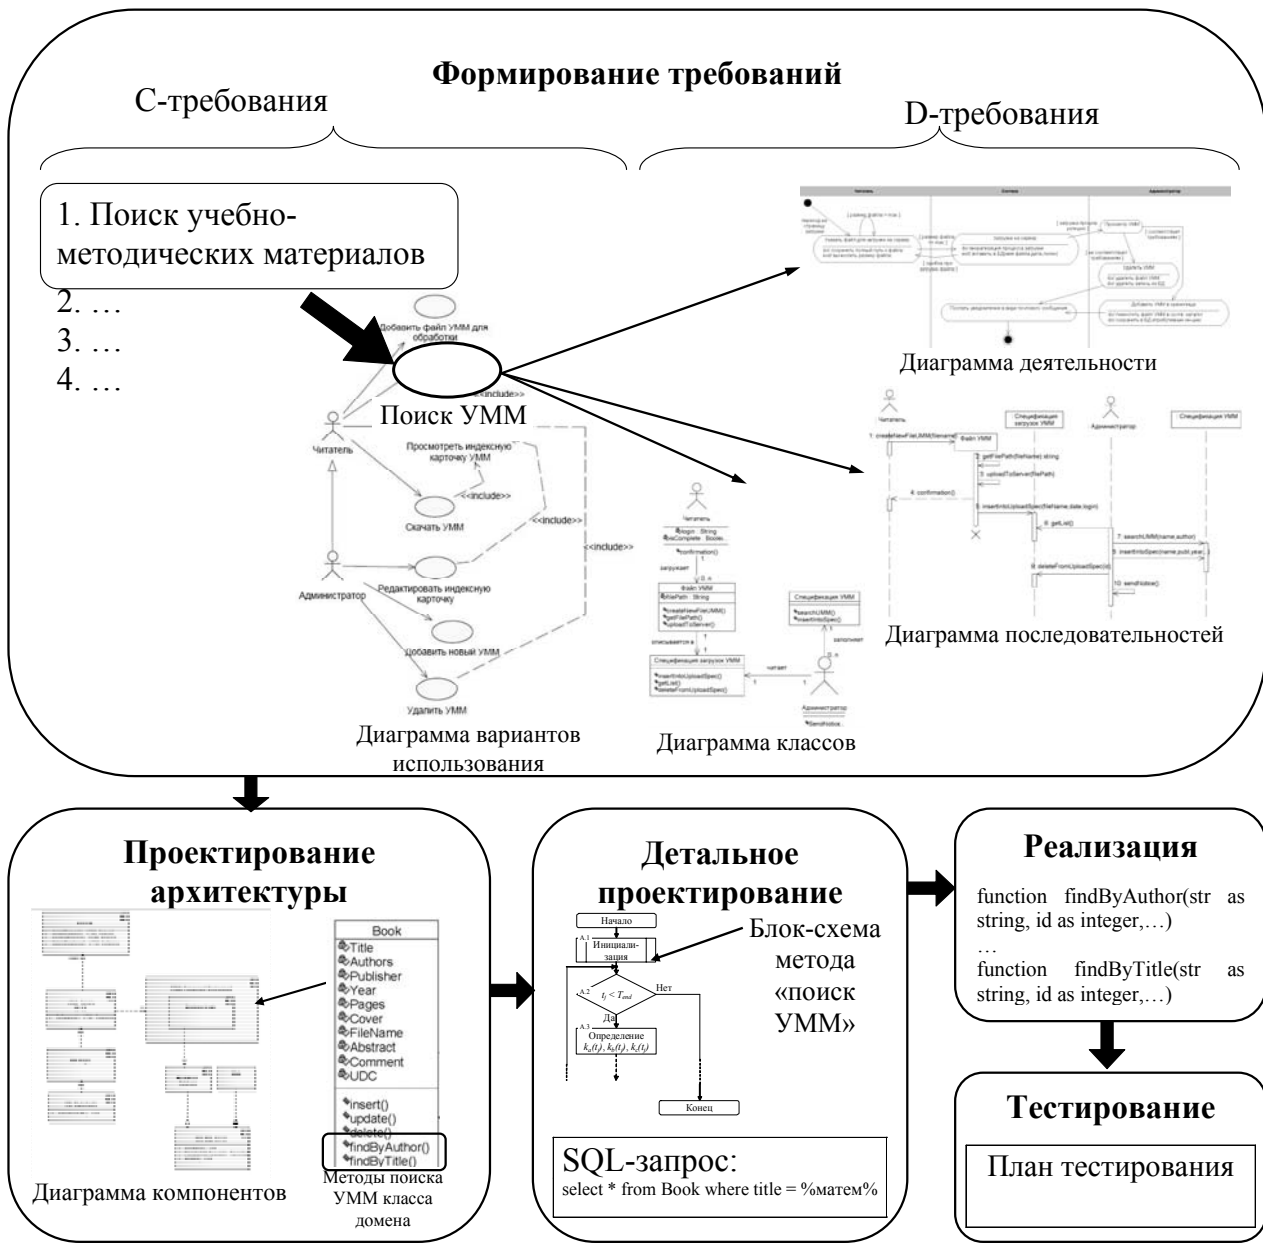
Формирование требований

С-требования

D-требования

1. Поиск учебно-методических материалов
2. …
3. …
4. …

Добавить файл УММ для обработки

Поиск УММ

<<include>>

Читатель

Просмотреть индексную карточку УММ

<<include>>

Скачать УММ

<<include>>

<<include>>

Администратор

Редактировать индексную карточку

Добавить новый УММ

Удалить УММ

Диаграмма вариантов использования

Читатель

загружает

Файл УММ

описывается в

Спецификация загрузки УММ

читает

Спецификация УММ

заполняет

Администратор

Диаграмма классов

Читатель

Система

Администратор

Диаграмма деятельности

Читатель

Файл УММ

Спецификация загрузки УММ

Администратор

Спецификация УММ

1: createNewFileUMM(filename)

2: getFilePath(fileName): string

3: uploadToServer(filePath)

4: confirmation()

5: insertIntoUploadSpec(fileName,date,login)

6: getList()

7: searchUMM(name,author)

8: deleteFromUploadSpec(id)

9: insertIntoSpec(name,publ,year,...)

10: sendNotice()

Диаграмма последовательностей

Проектирование архитектуры

Book

Title
Authors
Publisher
Year
Pages
Cover
FileName
Abstract
Comment
UDC

insert()
update()
delete()
findByAuthor()
findByTitle()

Диаграмма компонентов

Методы поиска УММ класса домена

Детальное проектирование

Начало

А.1 Инициализация

Блок-схема метода «поиск УММ»

А.2 $t_i < T_{end}$

Нет

Да

А.3 Определение $k_c(t_i), k_b(t_i), k_r(t_i)$

Конец

SQL-запрос:
select * from Book where title = %матем%

Реализация

function findByAuthor(str as string, id as integer,…)
…
function findByTitle(str as string, id as integer,…)

Тестирование

План тестирования